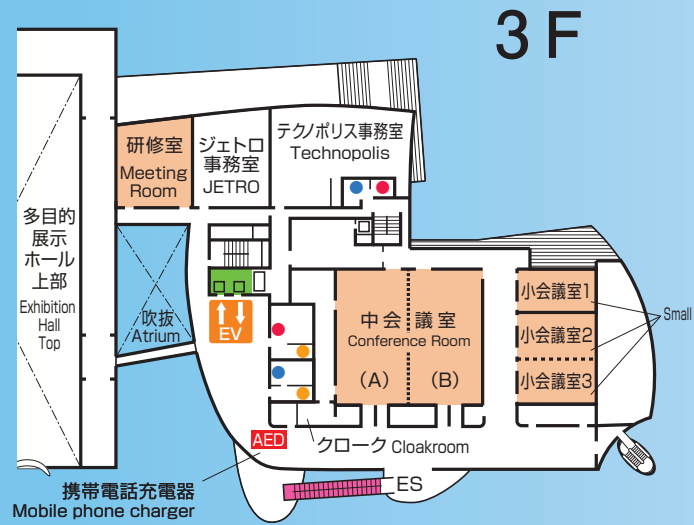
3F

研修室
Meeting Room

ジェトロ事務室
JETRO

テクノポリス事務室
Technopolis

多目的展示ホール上部
Exhibition Hall Top

吹抜
Atrium

EV

中会議室
Conference Room
(A) (B)

小会議室1
小会議室2
小会議室3
Small

AED

クローク Cloakroom

ES

携帯電話充電器
Mobile phone charger